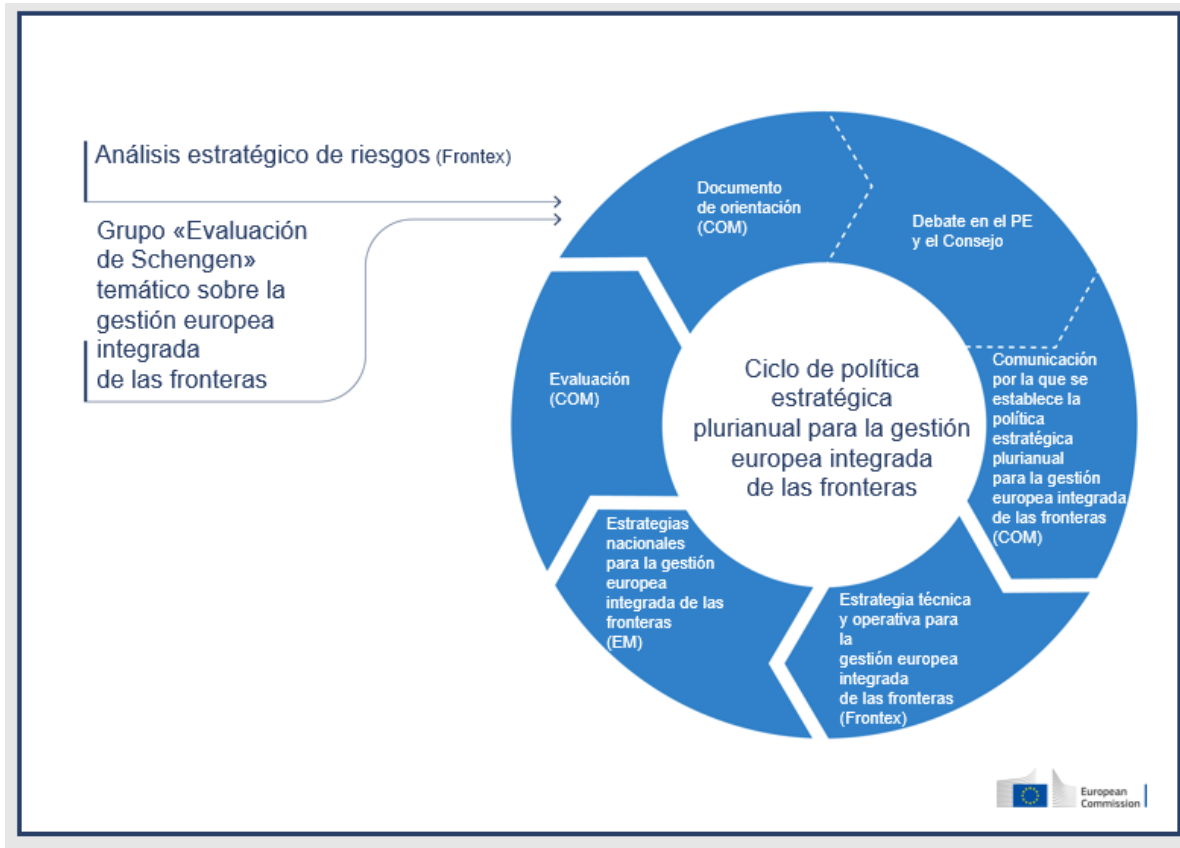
Análisis estratégico de riesgos (Frontex)

Grupo «Evaluación de Schengen» temático sobre la gestión europea integrada de las fronteras

Documento de orientación (COM)

Debate en el PE y el Consejo

Comunicación por la que se establece la política estratégica plurianual para la gestión europea integrada de las fronteras (COM)

Estrategia técnica y operativa para la gestión europea integrada de las fronteras (Frontex)

Estrategias nacionales para la gestión europea integrada de las fronteras (EM)

Evaluación (COM)

Ciclo de política estratégica plurianual para la gestión europea integrada de las fronteras

European Commission